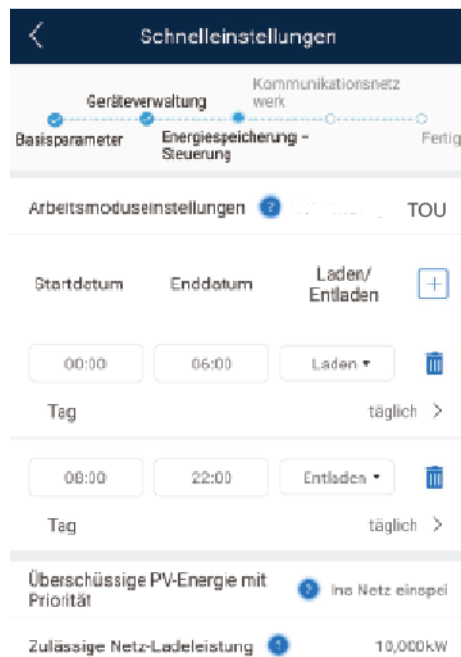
Schnelleinstellungen

Geräteverwaltung
Kommunikationsnetzwerk
Basisparameter
Energiespeicherung - Steuerung
Fertig

Arbeitsmoduseinstellungen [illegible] TOU

Startdatum
Enddatum
Laden/ Entladen

00:00
06:00
Laden
Tag
täglich

08:00
22:00
Entladen
Tag
täglich

Überschüssige PV-Energie mit Priorität
Ins Netz einspei

Zulässige Netz-Ladeleistung
10,000kW